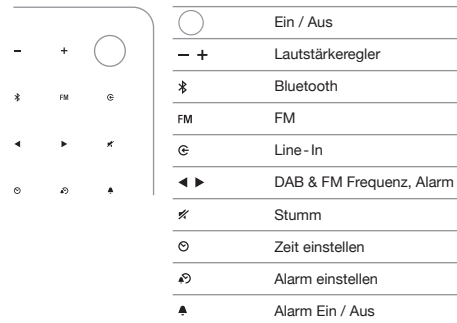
– + 
FM

| | |
|---|---|
| | Ein / Aus |
| – + | Lautstärkeregler |
| | Bluetooth |
| FM | FM |
| | Line - In |
| ◄ ► | DAB & FM Frequenz, Alarm |
| | Stumm |
| | Zeit einstellen |
| | Alarm einstellen |
| | Alarm Ein / Aus |